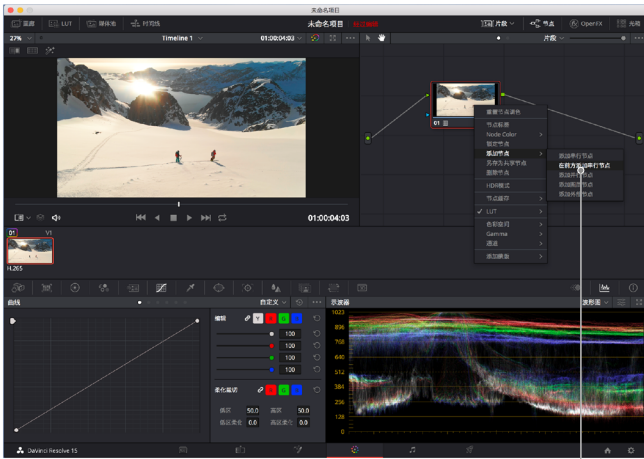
未命名项目

画廊 LUT 媒体池 时间线 未命名项目 已编辑 片段 节点 OpenFX

27% Timeline 1 01:00:04:03 片段

01:00:04:03

01 V1

H.265

01

重置节点调色
节点标签
Node Color
锁定节点
添加节点
另存为共享节点
删除节点
HDR模式
节点缓存
LUT
色彩空间
Gamma
通道
添加蒙版

添加串行节点
在前方添加串行节点
添加并行节点
添加图层节点
添加外部节点

曲线 自定义 示波器 波形图

编辑 Y R G B
100
100
100
100

柔化裁切 R G B
低区 50.0 高区 50.0
低区柔化 0.0 高区柔化 0.0

1023
896
768
640
512
384
256
128
0

DaVinci Resolve 15